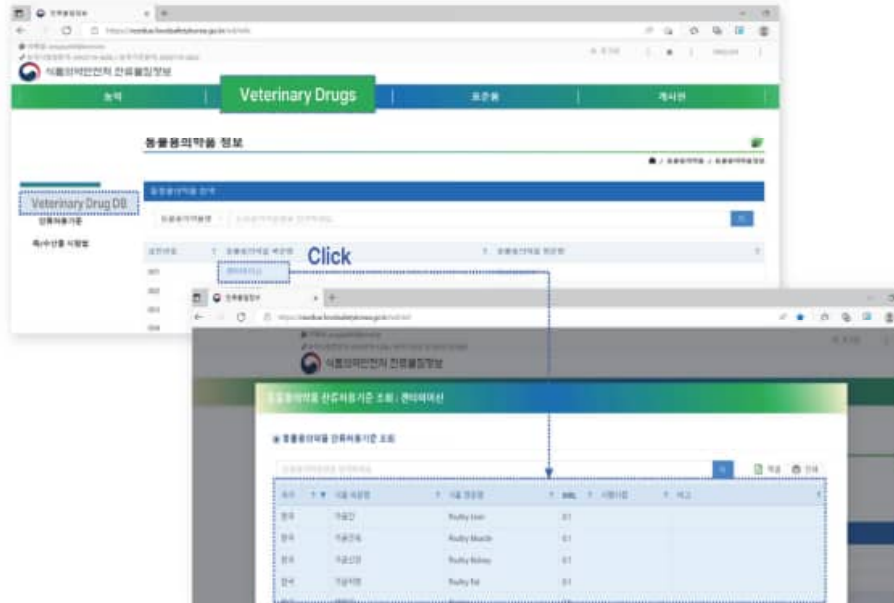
식품의약품안전처 잔류물질정보

농약

Veterinary Drugs

표준품

게시판

동물용의약품 정보

Veterinary Drug DB

잔류허용기준

축/수산물 시험법

Click

식품의약품안전처 잔류물질정보

동물용의약품 잔류허용기준 조회 : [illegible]

동물용의약품 잔류허용기준 조회

엑셀

인쇄

| 국가 | 식품 국문명 | 식품 영문명 | MRL | 시행시점 | 비고 |
|---|---|---|---|---|---|
| 한국 | 가금간 | Poultry liver | 0.1 | | |
| 한국 | 가금근육 | Poultry Muscle | 0.1 | | |
| 한국 | 가금신장 | Poultry Kidney | 0.1 | | |
| 한국 | 가금지방 | Poultry Fat | 0.1 | | |